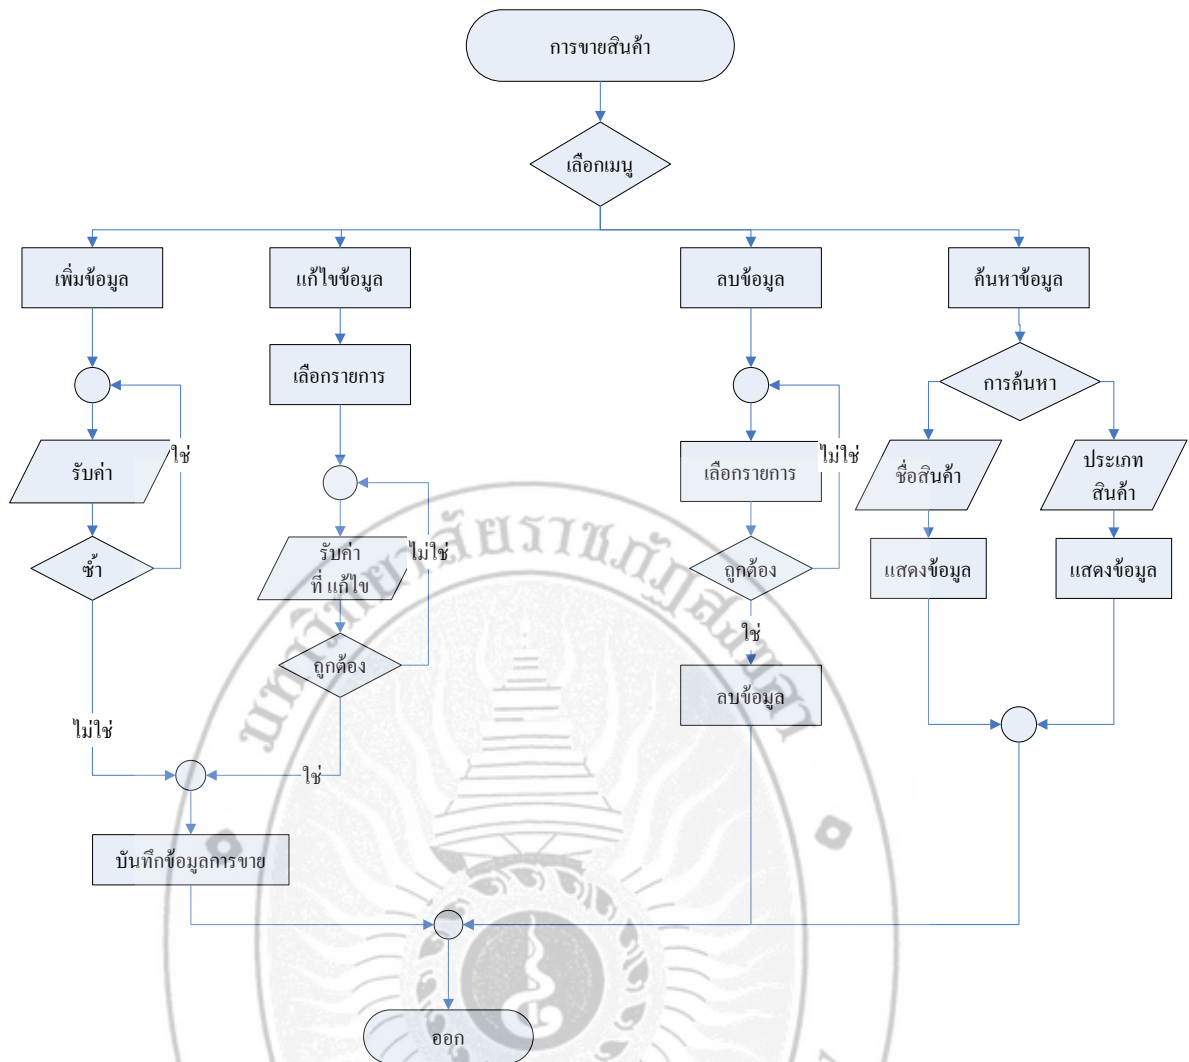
การขายสินค้า

เลือกเมนู

เพิ่มข้อมูล

แก้ไขข้อมูล

ลบข้อมูล

ค้นหาข้อมูล

รับค่า

ใช่

ซ้ำ

ไม่ใช่

เลือกรายการ

รับค่า ที่ แก้ไข

ไม่ใช่

ถูกต้อง

ใช่

บันทึกข้อมูลการขาย

เลือกรายการ

ไม่ใช่

ถูกต้อง

ใช่

ลบข้อมูล

การค้นหา

ชื่อสินค้า

ประเภท สินค้า

แสดงข้อมูล

แสดงข้อมูล

ออก